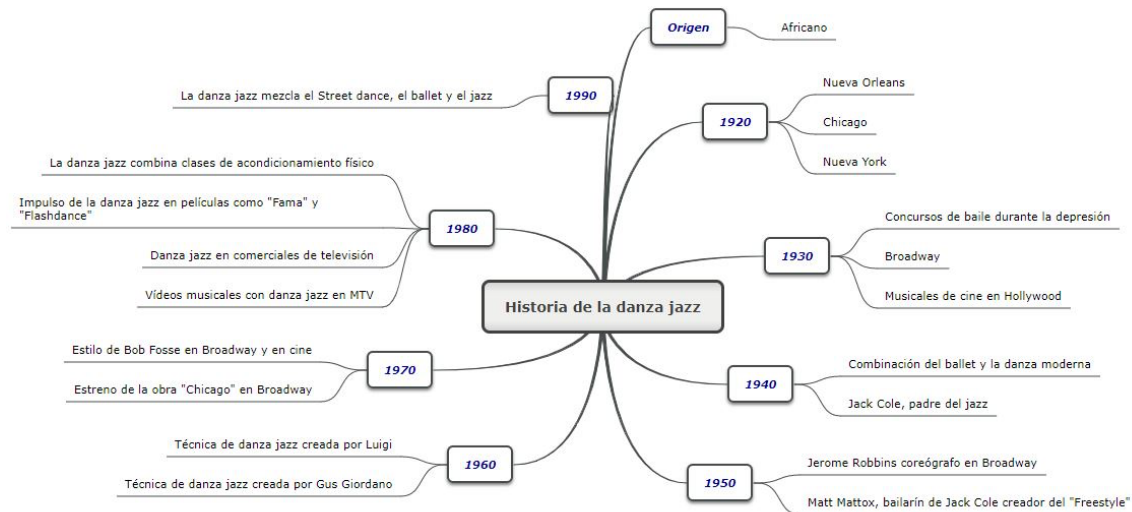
Historia de la danza jazz

Origen
Africano

1920
Nueva Orleans
Chicago
Nueva York

1930
Concursos de baile durante la depresión
Broadway
Musicales de cine en Hollywood

1940
Combinación del ballet y la danza moderna
Jack Cole, padre del jazz

1950
Jerome Robbins coreógrafo en Broadway
Matt Mattox, bailarín de Jack Cole creador del "Freestyle"

1960
Técnica de danza jazz creada por Luigi
Técnica de danza jazz creada por Gus Giordano

1970
Estilo de Bob Fosse en Broadway y en cine
Estreno de la obra "Chicago" en Broadway

1980
La danza jazz combina clases de acondicionamiento físico
Impulso de la danza jazz en películas como "Fama" y "Flashdance"
Danza jazz en comerciales de televisión
Vídeos musicales con danza jazz en MTV

1990
La danza jazz mezcla el Street dance, el ballet y el jazz